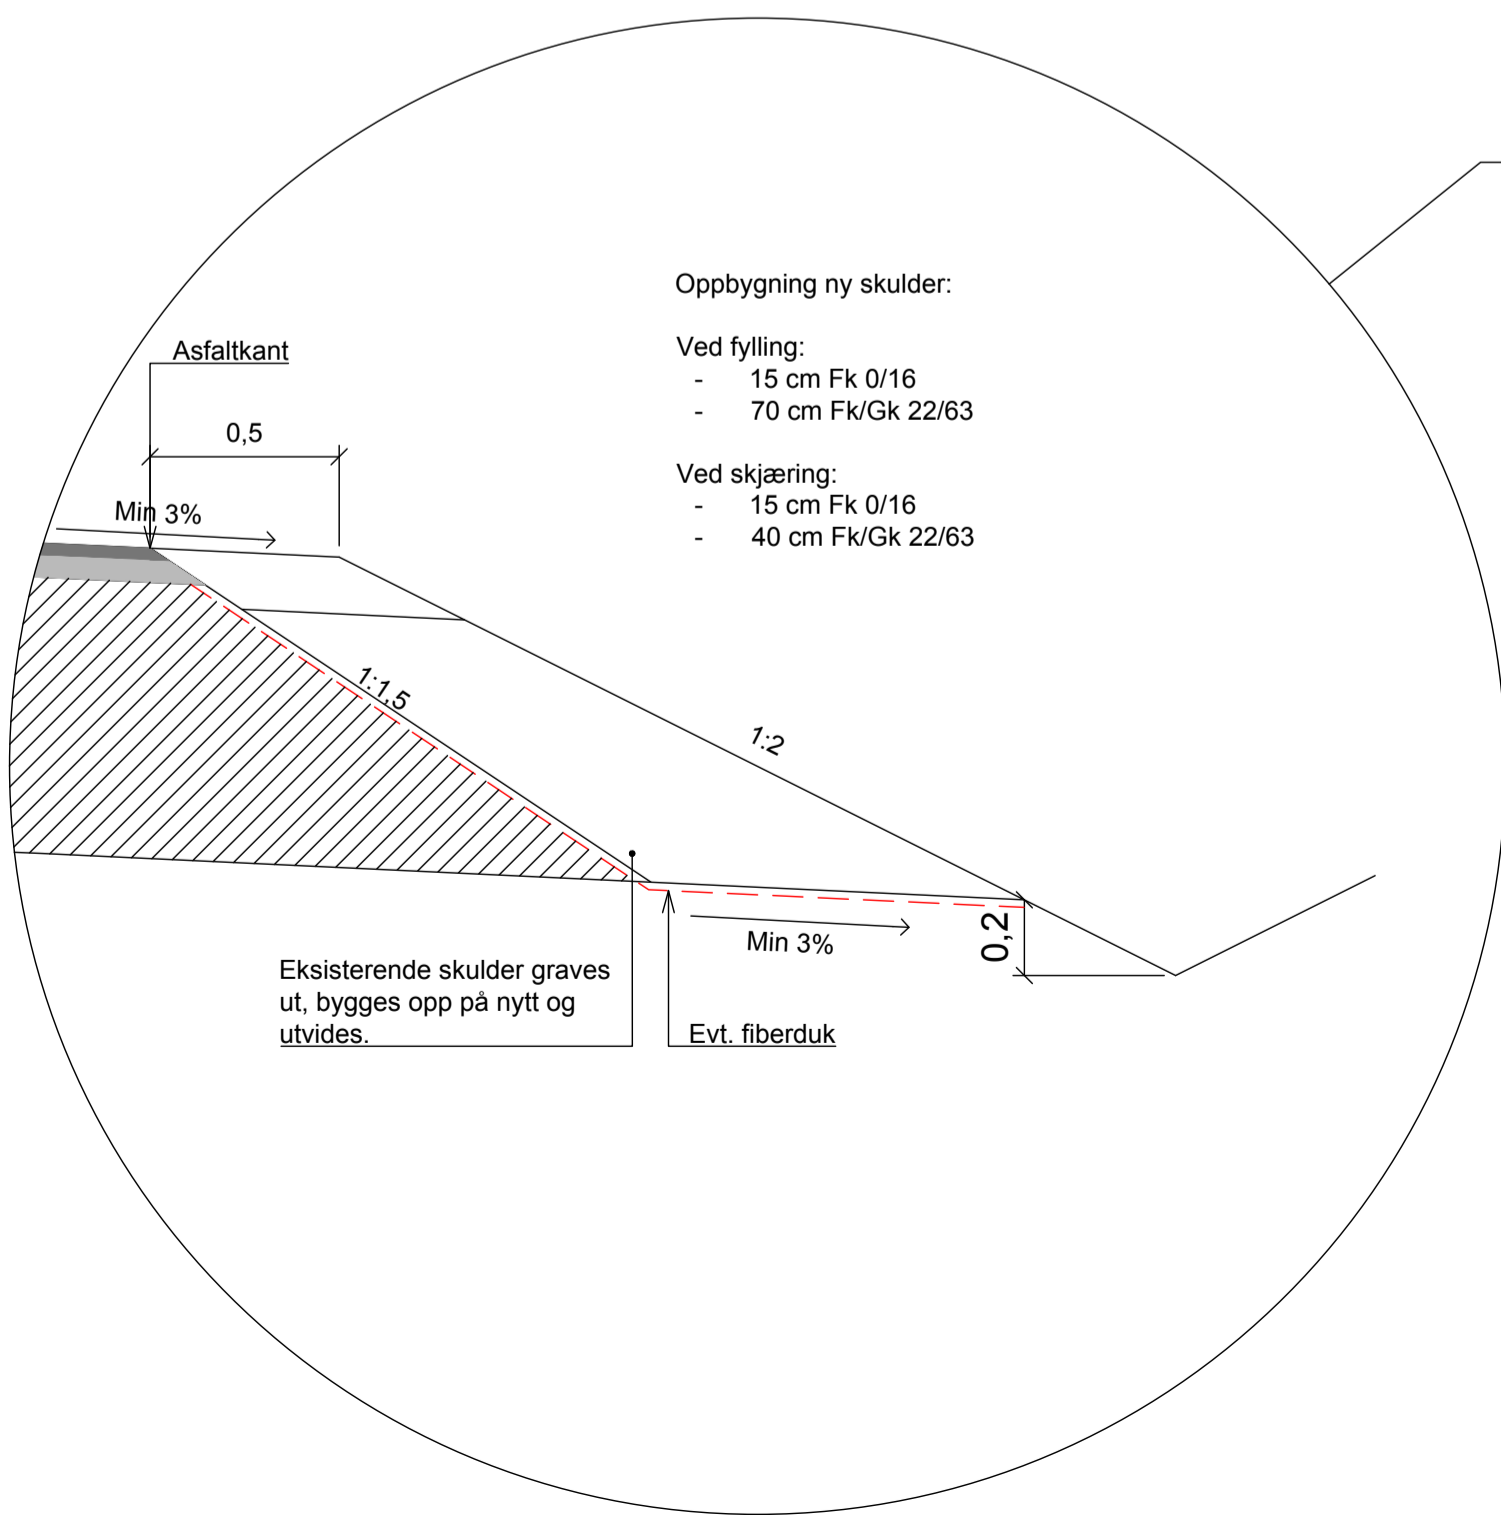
Oppbygning ny skulder:

Ved fylling:
- 15 cm Fk 0/16
- 70 cm Fk/Gk 22/63

Ved skjæring:
- 15 cm Fk 0/16
- 40 cm Fk/Gk 22/63

Asfaltkant

0,5

Min 3%

1:1,5

1:2

Min 3%

0,2

Eksisterende skulder graves ut, bygges opp på nytt og utvides.

Evt. fiberduk